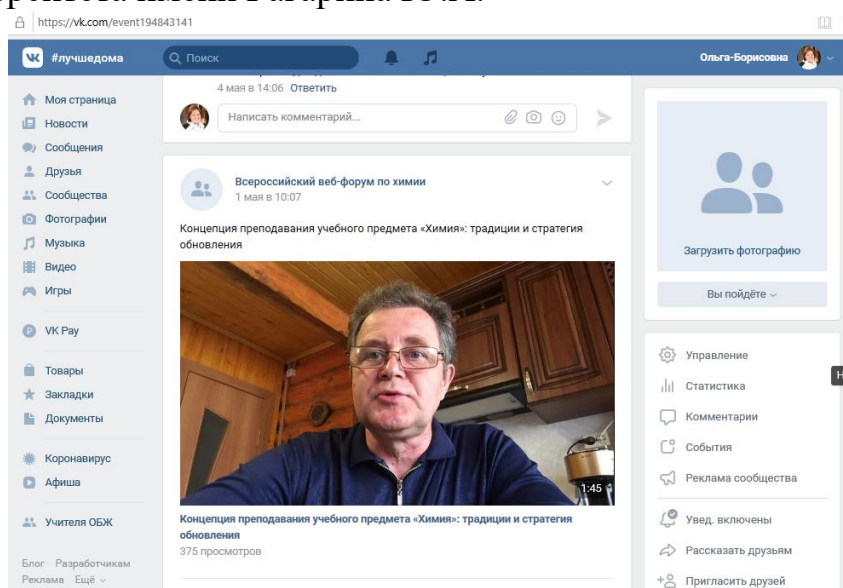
https://vk.com/event194843141

#лучшедома

Поиск

Ольга-Борисовна

Моя страница
Новости
Сообщения
Друзья
Сообщества
Фотографии
Музыка
Видео
Игры

VK Pay

Товары
Закладки
Документы

Коронавирус
Афиша

Учителя ОБЖ

Блог Разработчикам
Реклама Ещё

4 мая в 14:06 Ответить

Написать комментарий...

Всероссийский веб-форум по химии
1 мая в 10:07

Концепция преподавания учебного предмета «Химия»: традиции и стратегия обновления

1:45

Концепция преподавания учебного предмета «Химия»: традиции и стратегия обновления
375 просмотров

Загрузить фотографию

Вы пойдёте

Управление
Статистика
Комментарии
События
Реклама сообщества
Увед. включены
Рассказать друзьям
Пригласить друзей